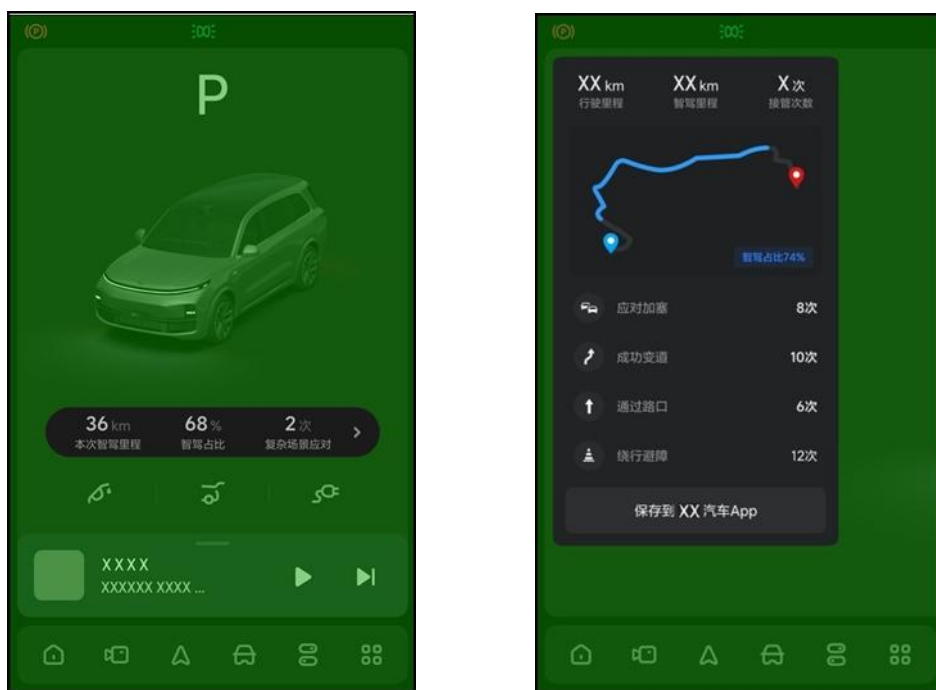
P

36 km
本次智驾里程

68 %
智驾占比

2 次
复杂场景应对

XXXX
XXXXXX XXXX ...

XX km
行驶里程

XX km
智驾里程

X 次
接管次数

智驾占比74%

应对加塞 8次

成功变道 10次

通过路口 6次

绕行避障 12次

保存到 XX 汽车App